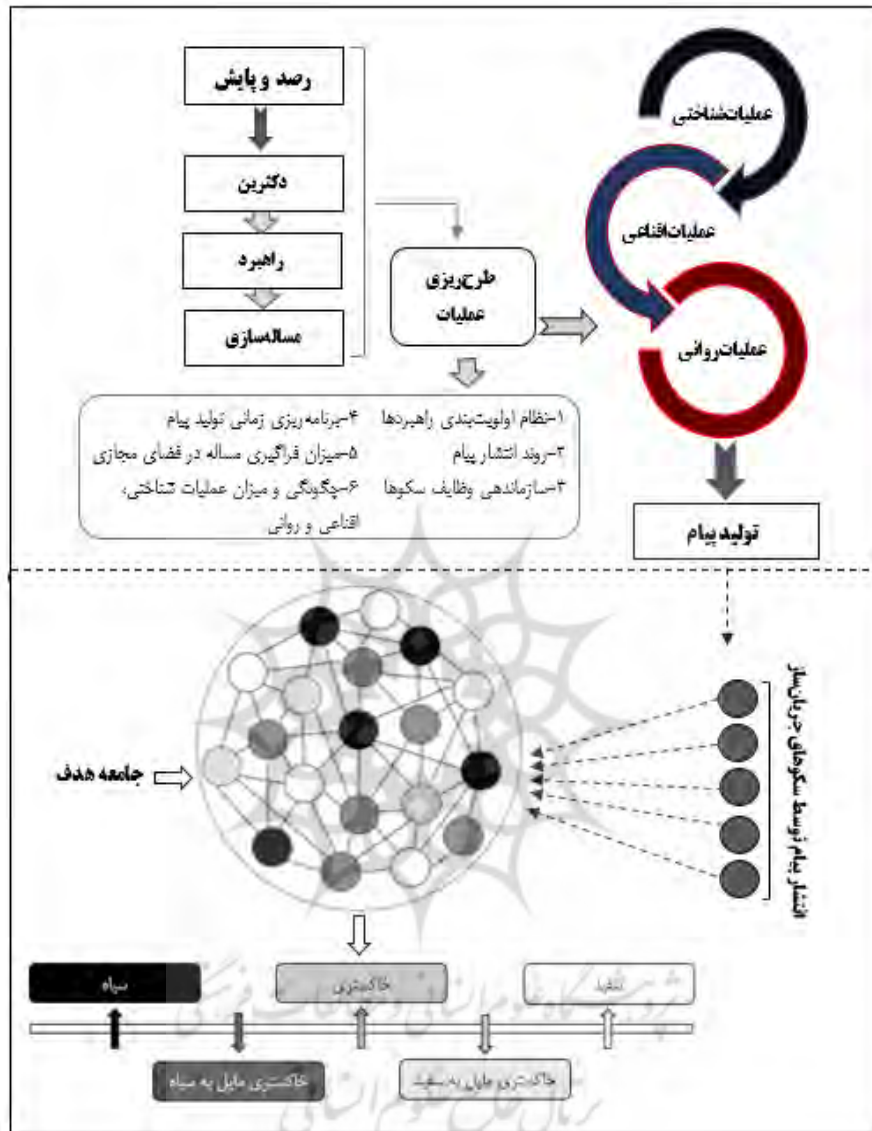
رصد و پایش

دکترین

راهبرد

مساله‌سازی

طرح‌ریزی عملیات

عملیات‌شناختی

عملیات‌اقناعی

عملیات‌روانی

۱-نظام اولویت‌بندی راهبردها
۲-روند انتشار پیام
۳-سازماندهی وظایف سکوها
۴-برنامه‌ریزی زمانی تولید پیام
۵-میزان فراگیری مساله در فضای مجازی
۶-چگونگی و میزان عملیات شناختی، اقناعی و روانی

تولید پیام

جامعه هدف

انتشار پیام توسط سکوهای جریان‌ساز

سیاه

خاکستری

سفید

خاکستری مایل به سیاه

خاکستری مایل به سفید

پژوهشگاه علوم انسانی و مطالعات فرهنگی
پرتال جامع علوم انسانی